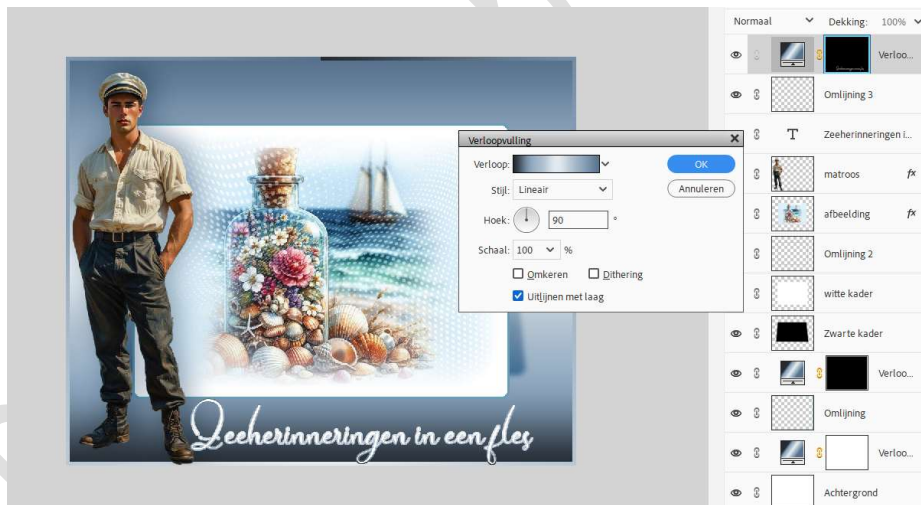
Zeeherinneringen in een fles

Verloopvulling

Verloop:

Stijl: Lineair

Hoek: 90 °

Schaal: 100 %

Omkeren

Dithering

Uitlijnen met laag

OK

Annuleren

Normaal

Dekking: 100%

Verloo...

Omlijning 3

T Zeeherinneringen i...

matroos fx

afbeelding fx

Omlijning 2

witte kader

Zwarte kader

Verloo...

Omlijning

Verloo...

Achtergrond